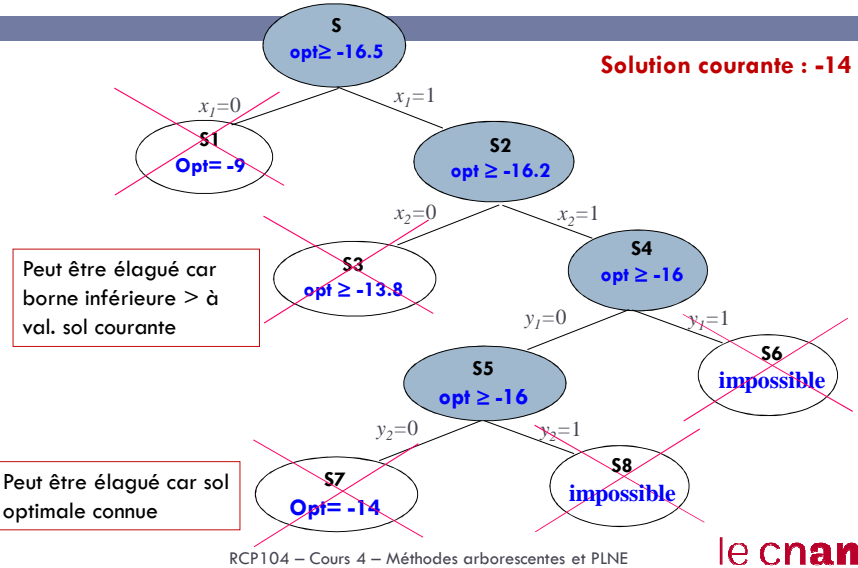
S
opt≥ -16.5

Solution courante : -14

$x_1$=0

$x_1$=1

S1
Opt= -9

S2
opt ≥ -16.2

$x_2$=0

$x_2$=1

Peut être élagué car borne inférieure > à val. sol courante

S3
opt ≥ -13.8

S4
opt ≥ -16

$y_1$=0

$y_1$=1

S5
opt ≥ -16

S6
impossible

$y_2$=0

$y_2$=1

Peut être élagué car sol optimale connue

S7
Opt= -14

S8
impossible

RCP104 – Cours 4 – Méthodes arborescentes et PLNE

le cnam